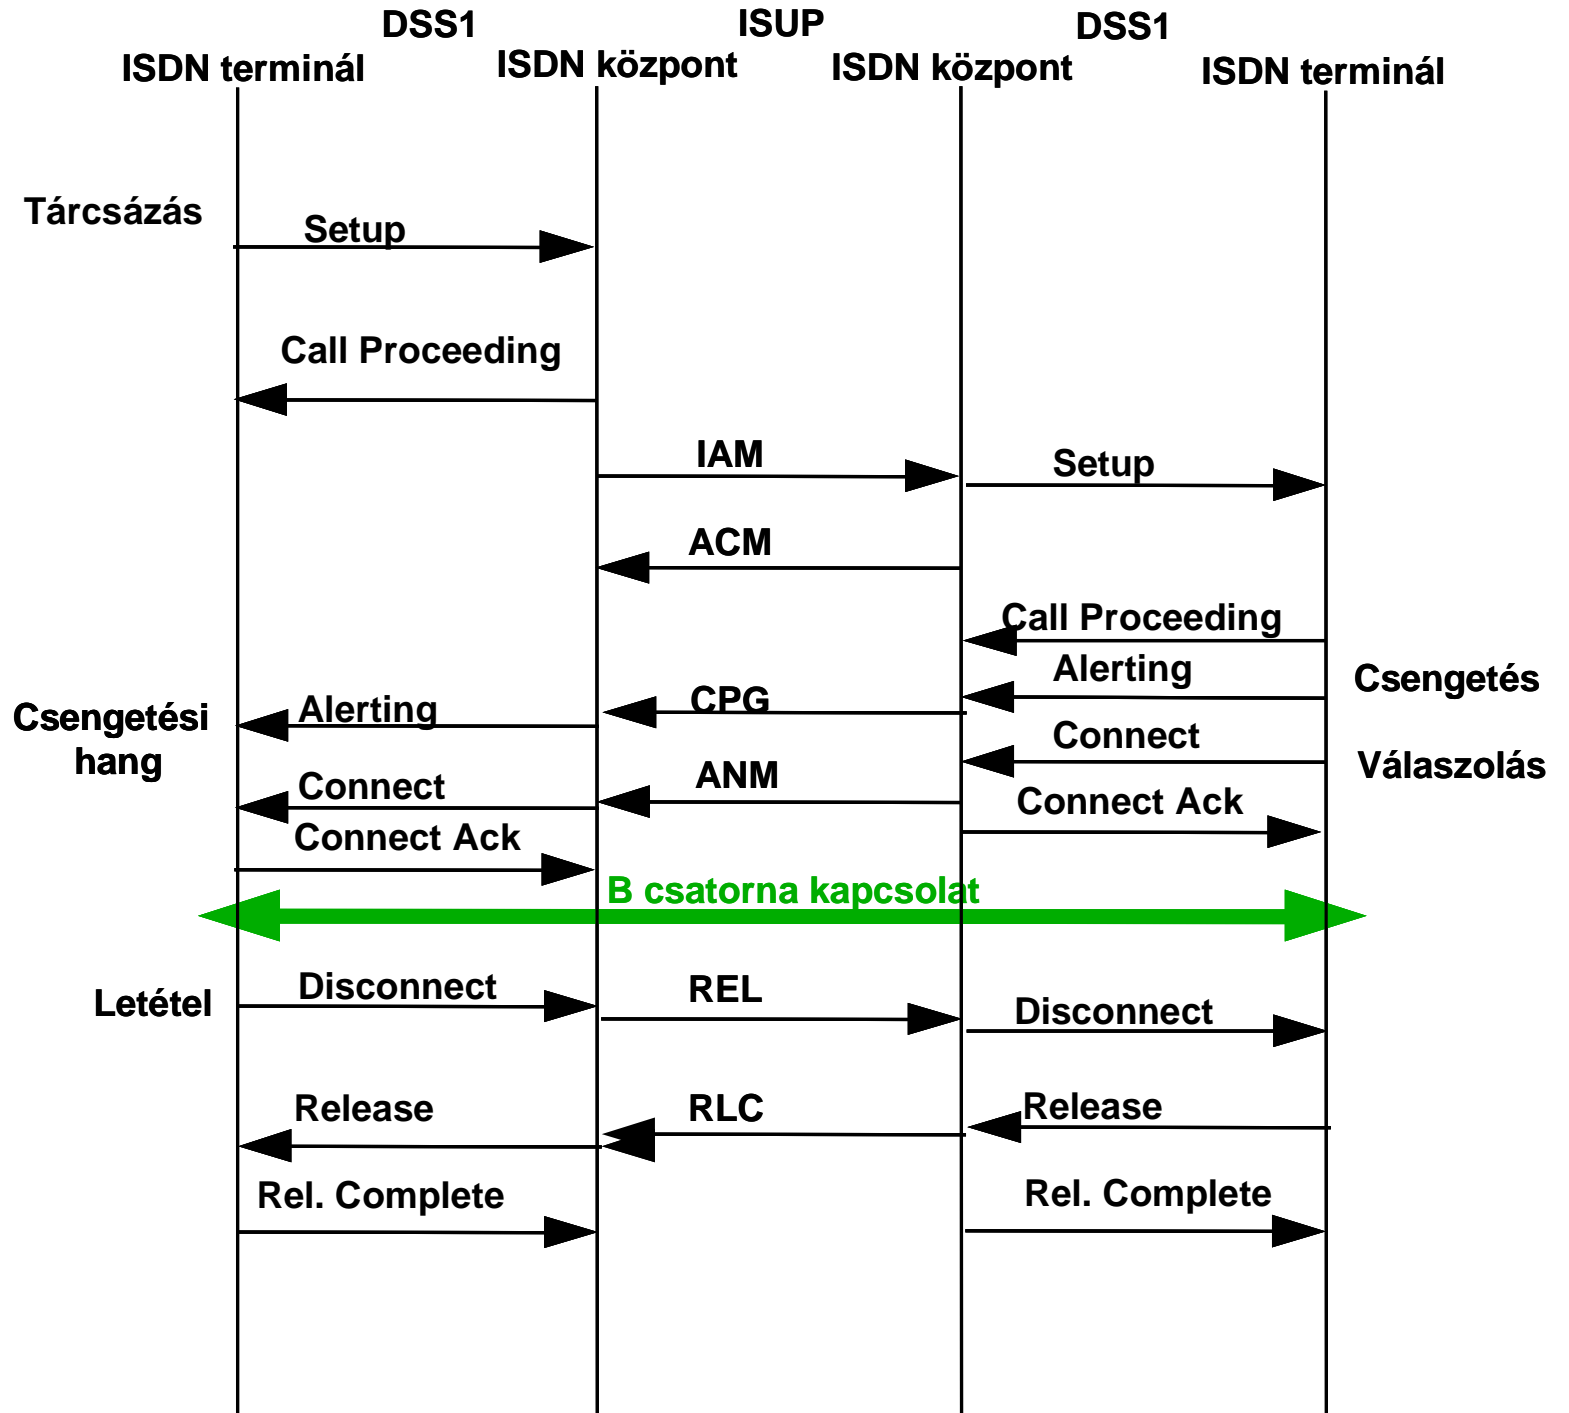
DSS1
ISUP
DSS1
ISDN terminál
ISDN központ
ISDN központ
ISDN terminál

Tárcsázás
Setup
Call Proceeding
IAM
Setup
ACM
Call Proceeding
Alerting
Csengetés
Csengetési hang
Alerting
CPG
Connect
Válaszolás
Connect
ANM
Connect Ack
Connect Ack
B csatorna kapcsolat
Letétel
Disconnect
REL
Disconnect
Release
RLC
Release
Rel. Complete
Rel. Complete